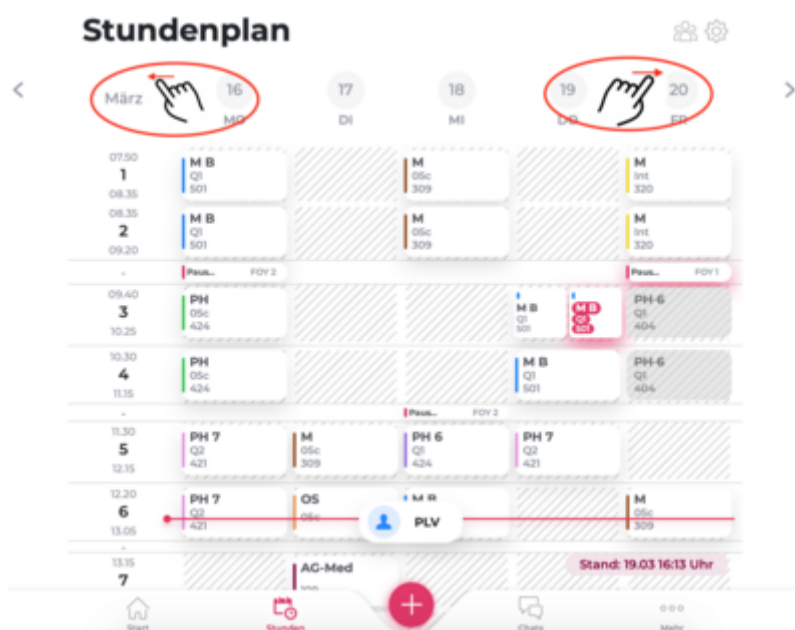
Stundenplan

März 16 MO 17 DI 18 MI 19 DO 20 FR

07.50
1
08.35
M B
Q1
501
M
05c
309
M
Int
320

08.35
2
09.20
M B
Q1
501
M
05c
309
M
Int
320

-
Paus... FOY 2
Paus... FOY 1

09.40
3
10.25
PH
05c
424
M B
Q1
501
M B
Q1
501
PH-6
Q1
404

10.30
4
11.15
PH
05c
424
M B
Q1
501
PH-6
Q1
404

-
Paus... FOY 2

11.30
5
12.15
PH 7
Q2
421
M
05c
309
PH 6
Q1
424
PH 7
Q2
421

12.20
6
13.05
PH 7
Q2
421
OS
05c
M B
M
05c
309

PLV

-
13.15
7
AG-Med
309

Stand: 19.03 16:13 Uhr

Start
Stunden
Chats
Mehr